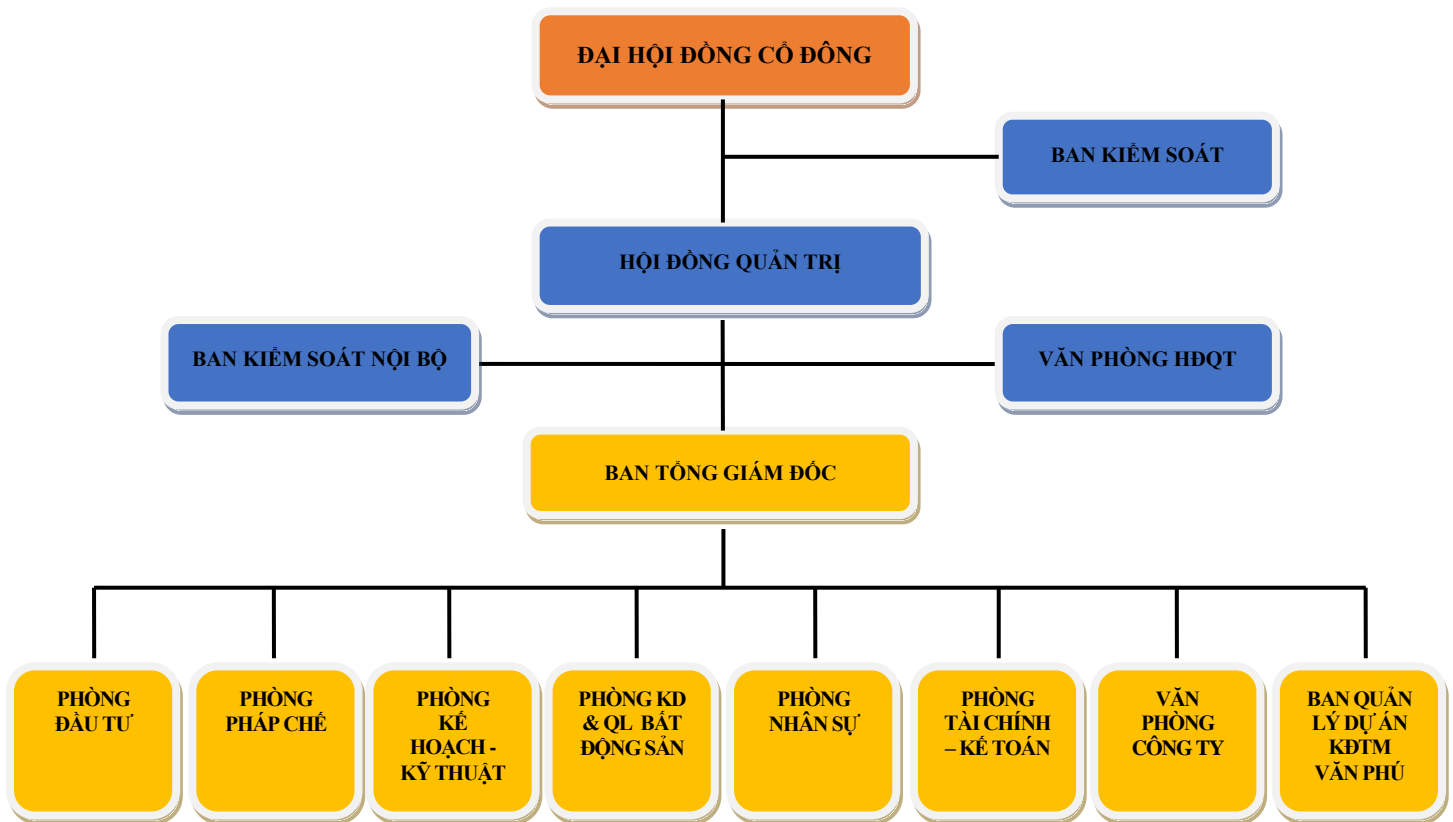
ĐẠI HỘI ĐỒNG CỔ ĐÔNG

BAN KIỂM SOÁT

HỘI ĐỒNG QUẢN TRỊ

BAN KIỂM SOÁT NỘI BỘ

VĂN PHÒNG HĐQT

BAN TỔNG GIÁM ĐỐC

PHÒNG ĐẦU TƯ

PHÒNG PHÁP CHẾ

PHÒNG KẾ HOẠCH - KỸ THUẬT

PHÒNG KD & QL BẤT ĐỘNG SẢN

PHÒNG NHÂN SỰ

PHÒNG TÀI CHÍNH – KẾ TOÁN

VĂN PHÒNG CÔNG TY

BAN QUẢN LÝ DỰ ÁN KĐTM VĂN PHÚ